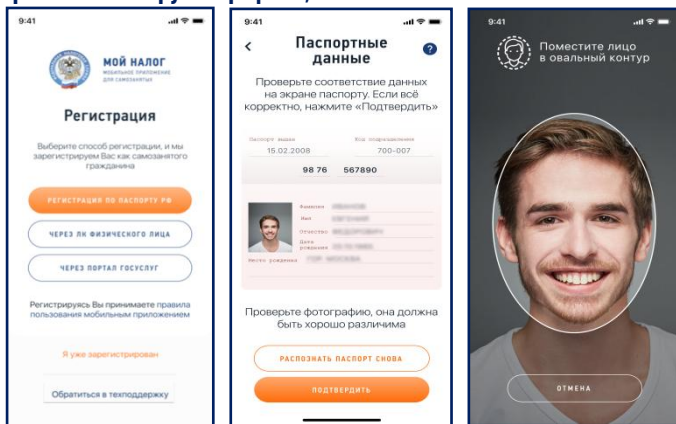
9:41

МОЙ НАЛОГ
МОБИЛЬНОЕ ПРИЛОЖЕНИЕ ДЛЯ САМОЗАНЯТЫХ

Регистрация

Выберите способ регистрации, и мы зарегистрируем Вас как самозанятого гражданина

РЕГИСТРАЦИЯ ПО ПАСПОРТУ РФ

ЧЕРЕЗ ЛК ФИЗИЧЕСКОГО ЛИЦА

ЧЕРЕЗ ПОРТАЛ ГОСУСЛУГ

Регистрируясь Вы принимаете правила пользования мобильным приложением

Я уже зарегистрирован

Обратиться в техподдержку

9:41

Паспортные данные

Проверьте соответствие данных на экране паспорту. Если всё корректно, нажмите «Подтвердить»

Паспорт выдан
15.02.2008
Код подразделения
700-007

98 76 567890

Фамилия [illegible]
Имя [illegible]
Отчество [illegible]
Дата рождения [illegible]
Место рождения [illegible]

Проверьте фотографию, она должна быть хорошо различима

РАСПОЗНАТЬ ПАСПОРТ СНОВА

ПОДТВЕРДИТЬ

9:41

Поместите лицо в овальный контур

ОТМЕНА